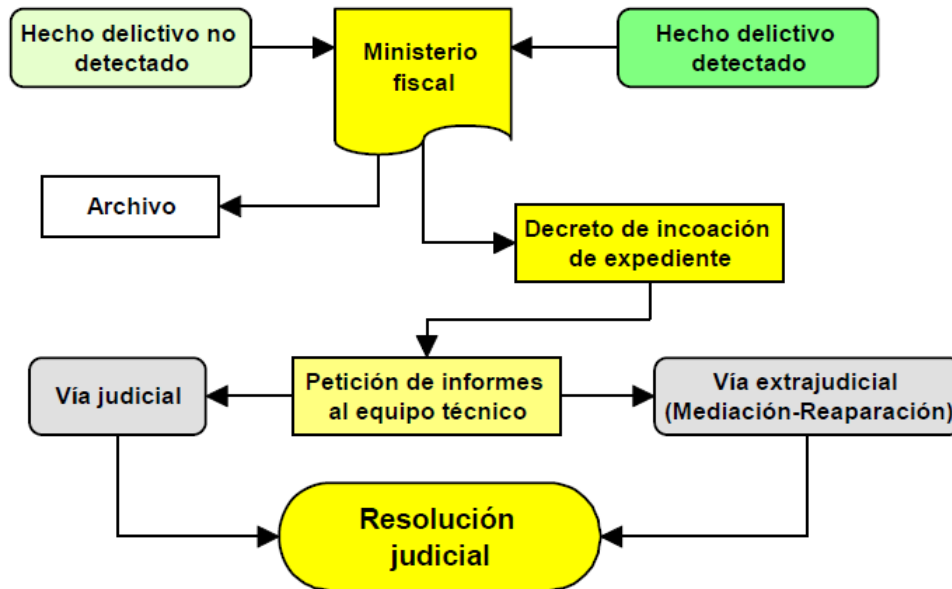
Hecho delictivo no detectado

Ministerio fiscal

Hecho delictivo detectado

Archivo

Decreto de incoación de expediente

Vía judicial

Petición de informes al equipo técnico

Vía extrajudicial (Mediación-Reaparación)

Resolución judicial